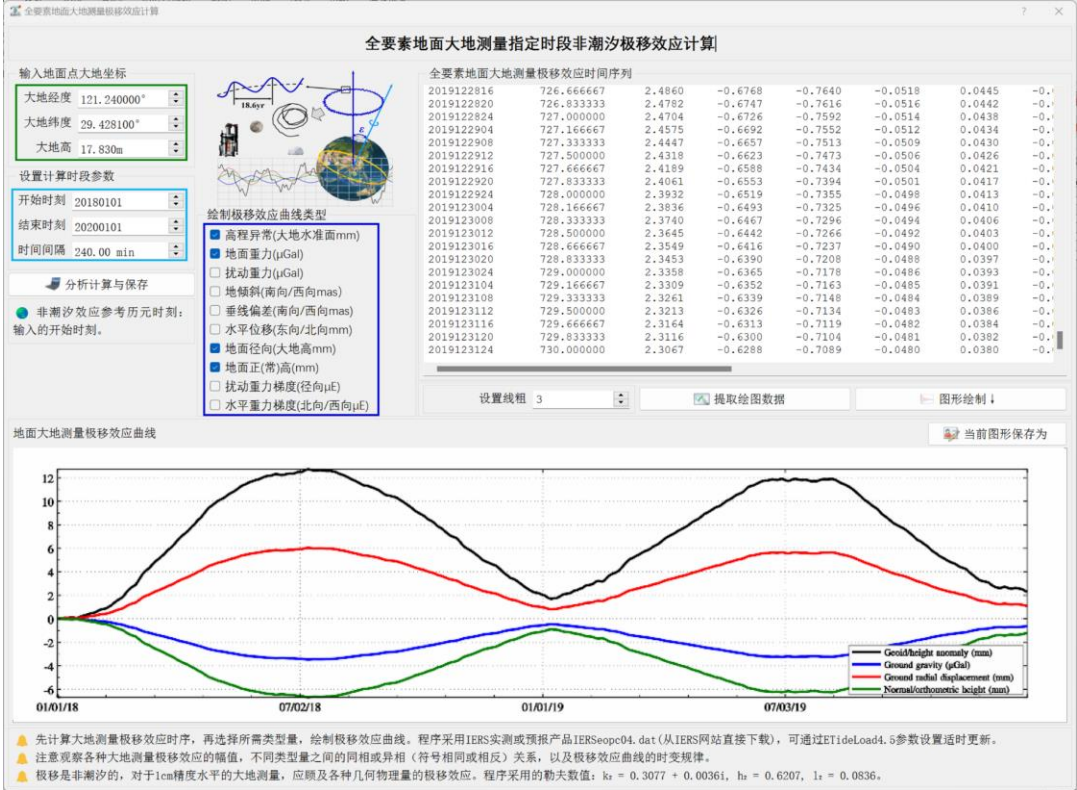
全要素地面大地测量极移效应计算

全要素地面大地测量指定时段非潮汐极移效应计算

输入地面点大地坐标
大地经度 121.240000°
大地纬度 29.428100°
大地高 17.830m

设置计算时段参数
开始时刻 20180101
结束时刻 20200101
时间间隔 240.00 min

分析计算与保存

非潮汐效应参考历元时刻：输入的开始时刻。

18.6yr

绘制极移效应曲线类型
高程异常(大地水准面mm)
地面重力(μGal)
扰动重力(μGal)
地倾斜(南向/西向mas)
垂线偏差(南向/西向mas)
水平位移(东向/北向mm)
地面径向(大地高mm)
地面正(常)高(mm)
扰动重力梯度(径向μE)
水平重力梯度(北向/西向μE)

全要素地面大地测量极移效应时间序列

| | | | | | | | |
|---|---|---|---|---|---|---|---|
| 2019122816 | 726.666667 | 2.4860 | -0.6768 | -0.7640 | -0.0518 | 0.0445 | -0.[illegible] |
| 2019122820 | 726.833333 | 2.4782 | -0.6747 | -0.7616 | -0.0516 | 0.0442 | -0.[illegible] |
| 2019122824 | 727.000000 | 2.4704 | -0.6726 | -0.7592 | -0.0514 | 0.0438 | -0.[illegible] |
| 2019122904 | 727.166667 | 2.4575 | -0.6692 | -0.7552 | -0.0512 | 0.0434 | -0.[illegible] |
| 2019122908 | 727.333333 | 2.4447 | -0.6657 | -0.7513 | -0.0509 | 0.0430 | -0.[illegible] |
| 2019122912 | 727.500000 | 2.4318 | -0.6623 | -0.7473 | -0.0506 | 0.0426 | -0.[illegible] |
| 2019122916 | 727.666667 | 2.4189 | -0.6588 | -0.7434 | -0.0504 | 0.0421 | -0.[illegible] |
| 2019122920 | 727.833333 | 2.4061 | -0.6553 | -0.7394 | -0.0501 | 0.0417 | -0.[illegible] |
| 2019122924 | 728.000000 | 2.3932 | -0.6519 | -0.7355 | -0.0498 | 0.0413 | -0.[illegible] |
| 2019123004 | 728.166667 | 2.3836 | -0.6493 | -0.7325 | -0.0496 | 0.0410 | -0.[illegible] |
| 2019123008 | 728.333333 | 2.3740 | -0.6467 | -0.7296 | -0.0494 | 0.0406 | -0.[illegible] |
| 2019123012 | 728.500000 | 2.3645 | -0.6442 | -0.7266 | -0.0492 | 0.0403 | -0.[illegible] |
| 2019123016 | 728.666667 | 2.3549 | -0.6416 | -0.7237 | -0.0490 | 0.0400 | -0.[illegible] |
| 2019123020 | 728.833333 | 2.3453 | -0.6390 | -0.7208 | -0.0488 | 0.0397 | -0.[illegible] |
| 2019123024 | 729.000000 | 2.3358 | -0.6365 | -0.7178 | -0.0486 | 0.0393 | -0.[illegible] |
| 2019123104 | 729.166667 | 2.3309 | -0.6352 | -0.7163 | -0.0485 | 0.0391 | -0.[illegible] |
| 2019123108 | 729.333333 | 2.3261 | -0.6339 | -0.7148 | -0.0484 | 0.0389 | -0.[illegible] |
| 2019123112 | 729.500000 | 2.3213 | -0.6326 | -0.7134 | -0.0483 | 0.0386 | -0.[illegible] |
| 2019123116 | 729.666667 | 2.3164 | -0.6313 | -0.7119 | -0.0482 | 0.0384 | -0.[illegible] |
| 2019123120 | 729.833333 | 2.3116 | -0.6300 | -0.7104 | -0.0481 | 0.0382 | -0.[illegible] |
| 2019123124 | 730.000000 | 2.3067 | -0.6288 | -0.7089 | -0.0480 | 0.0380 | -0.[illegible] |

设置线粗 3
提取绘图数据
图形绘制↓

地面大地测量极移效应曲线
当前图形保存为

12
10
8
6
4
2
0
-2
-4
-6
01/01/18
07/02/18
01/01/19
07/03/19

Geoid/height anomaly (mm)
Ground gravity (μGal)
Ground radial displacement (mm)
Normal/orthometric height (mm)

先计算大地测量极移效应时序，再选择所需类型量，绘制极移效应曲线。程序采用IERS实测或预报产品IERSeopc04.dat(从IERS网站直接下载)，可通过ETideLoad4.5参数设置适时更新。
注意观察各种大地测量极移效应的幅值，不同类型量之间的同相或异相（符号相同或相反）关系，以及极移效应曲线的时变规律。
极移是非潮汐的，对于1cm精度水平的大地测量，应顾及各种几何物理量的极移效应。程序采用的勒夫数值：$k_2$ = 0.3077 + 0.0036i, $h_2$ = 0.6207, $l_2$ = 0.0836。